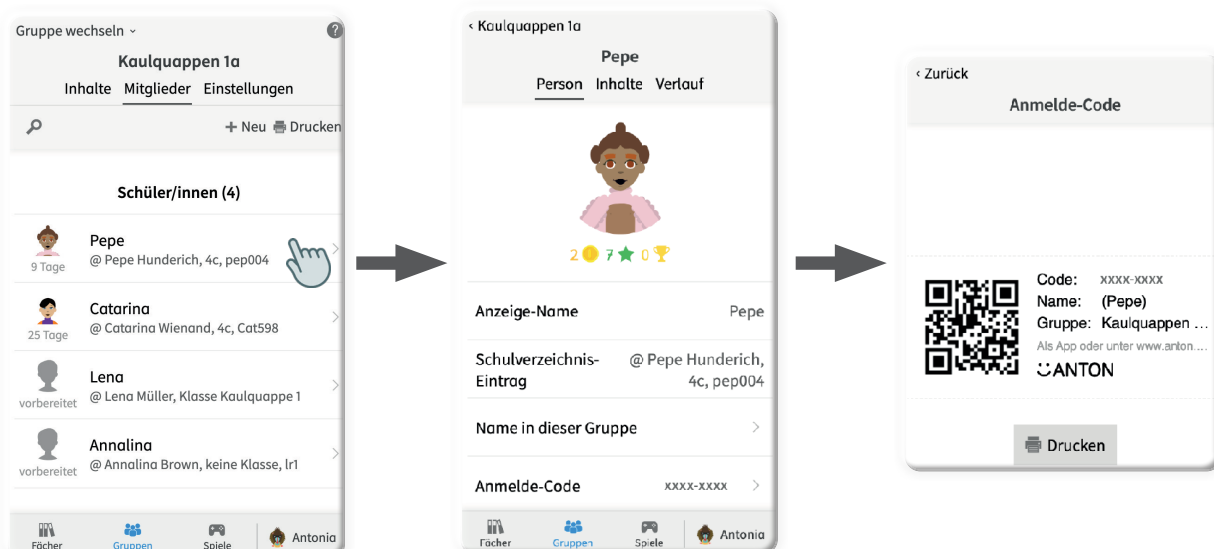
Gruppe wechseln ˅ ?

Kaulquappen 1a

Inhalte Mitglieder Einstellungen

+ Neu Drucken

Schüler/innen (4)

Pepe
9 Tage
@ Pepe Hunderich, 4c, pep004

Catarina
25 Tage
@ Catarina Wienand, 4c, Cat598

Lena
vorbereitet
@ Lena Müller, Klasse Kaulquappe 1

Annalina
vorbereitet
@ Annalina Brown, keine Klasse, lr1

Fächer Gruppen Spiele Antonia

‹ Kaulquappen 1a

Pepe

Person Inhalte Verlauf

2 7 0

Anzeige-Name Pepe

Schulverzeichnis-Eintrag @ Pepe Hunderich, 4c, pep004

Name in dieser Gruppe

Anmelde-Code xxxx-xxxx

Fächer Gruppen Spiele Antonia

‹ Zurück

Anmelde-Code

Code: xxxx-xxxx
Name: (Pepe)
Gruppe: Kaulquappen ...
Als App oder unter www.anton...
ANTON

Drucken